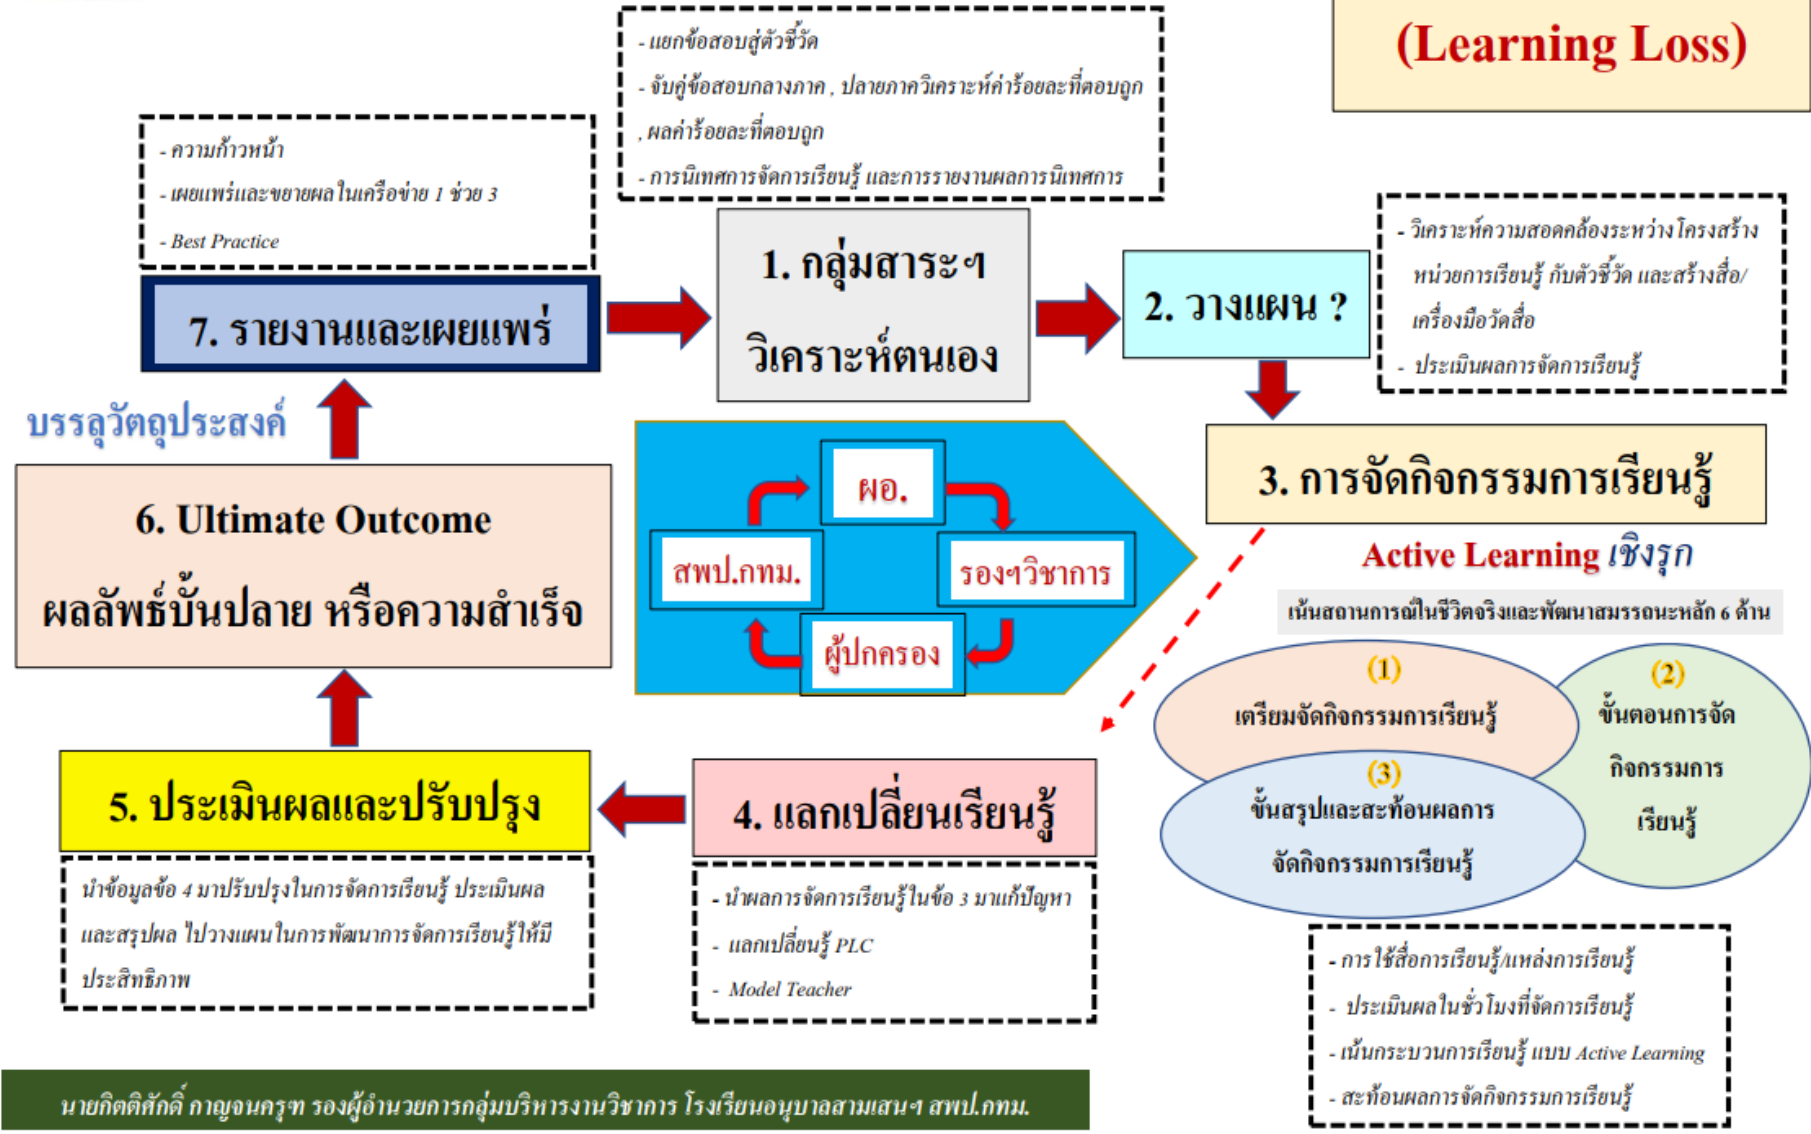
(Learning Loss)

- แยกข้อสอบสู่ตัวชี้วัด
- จับคู่ข้อสอบกลางภาค , ปลายภาควิเคราะห์ค่าร้อยละที่ตอบถูก , ผลค่าร้อยละที่ตอบถูก
- การนิเทศการจัดการเรียนรู้ และการรายงานผลการนิเทศการ

- ความก้าวหน้า
- เผยแพร่และขยายผลในเครือข่าย 1 ช่วย 3
- Best Practice

7. รายงานและเผยแพร่

1. กลุ่มสาระฯ วิเคราะห์ตนเอง

2. วางแผน ?

- วิเคราะห์ความสอดคล้องระหว่างโครงสร้างหน่วยการเรียนรู้ กับตัวชี้วัด และสร้างสื่อ/เครื่องมือวัดสื่อ
- ประเมินผลการจัดการเรียนรู้

บรรลุวัตถุประสงค์

6. Ultimate Outcome
ผลลัพธ์บั้นปลาย หรือความสำเร็จ

ผอ.
สพป.กทม.
รองฯวิชาการ
ผู้ปกครอง

3. การจัดกิจกรรมการเรียนรู้

Active Learning เชิงรุก

เน้นสถานการณ์ในชีวิตจริงและพัฒนาสมรรถนะหลัก 6 ด้าน

(1) เตรียมจัดกิจกรรมการเรียนรู้
(2) ขั้นตอนการจัดกิจกรรมการเรียนรู้
(3) ขั้นสรุปและสะท้อนผลการจัดกิจกรรมการเรียนรู้

5. ประเมินผลและปรับปรุง

4. แลกเปลี่ยนเรียนรู้

นำข้อมูลข้อ 4 มาปรับปรุงในการจัดการเรียนรู้ ประเมินผลและสรุปผล ไปวางแผนในการพัฒนาการจัดการเรียนรู้ให้มีประสิทธิภาพ

- นำผลการจัดการเรียนรู้ในข้อ 3 มาแก้ปัญหา
- แลกเปลี่ยนรู้ PLC
- Model Teacher

- การใช้สื่อการเรียนรู้/แหล่งการเรียนรู้
- ประเมินผลในชั่วโมงที่จัดการเรียนรู้
- เน้นกระบวนการเรียนรู้ แบบ Active Learning
- สะท้อนผลการจัดกิจกรรมการเรียนรู้

นายกิตติศักดิ์ กาญจนครุฑ รองผู้อำนวยการกลุ่มบริหารงานวิชาการ โรงเรียนอนุบาลสามเสนฯ สพป.กทม.